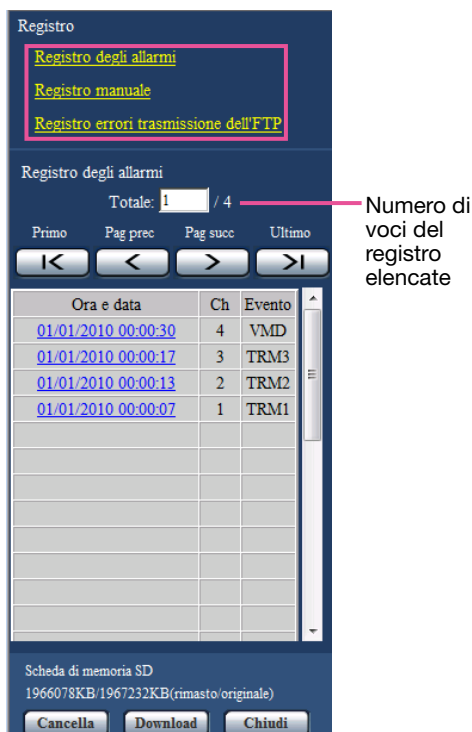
Registro

Registro degli allarmi

Registro manuale

Registro errori trasmissione dell'FTP

Registro degli allarmi

Totale: 1 / 4

Numero di voci del registro elencate

Primo Pag prec Pag succ Ultimo

| Ora e data | Ch | Evento |
|---|---|---|
| 01/01/2010 00:00:30 | 4 | VMD |
| 01/01/2010 00:00:17 | 3 | TRM3 |
| 01/01/2010 00:00:13 | 2 | TRM2 |
| 01/01/2010 00:00:07 | 1 | TRM1 |

Scheda di memoria SD
1966078KB/1967232KB(rimasto/originale)

Cancella Download Chiudi